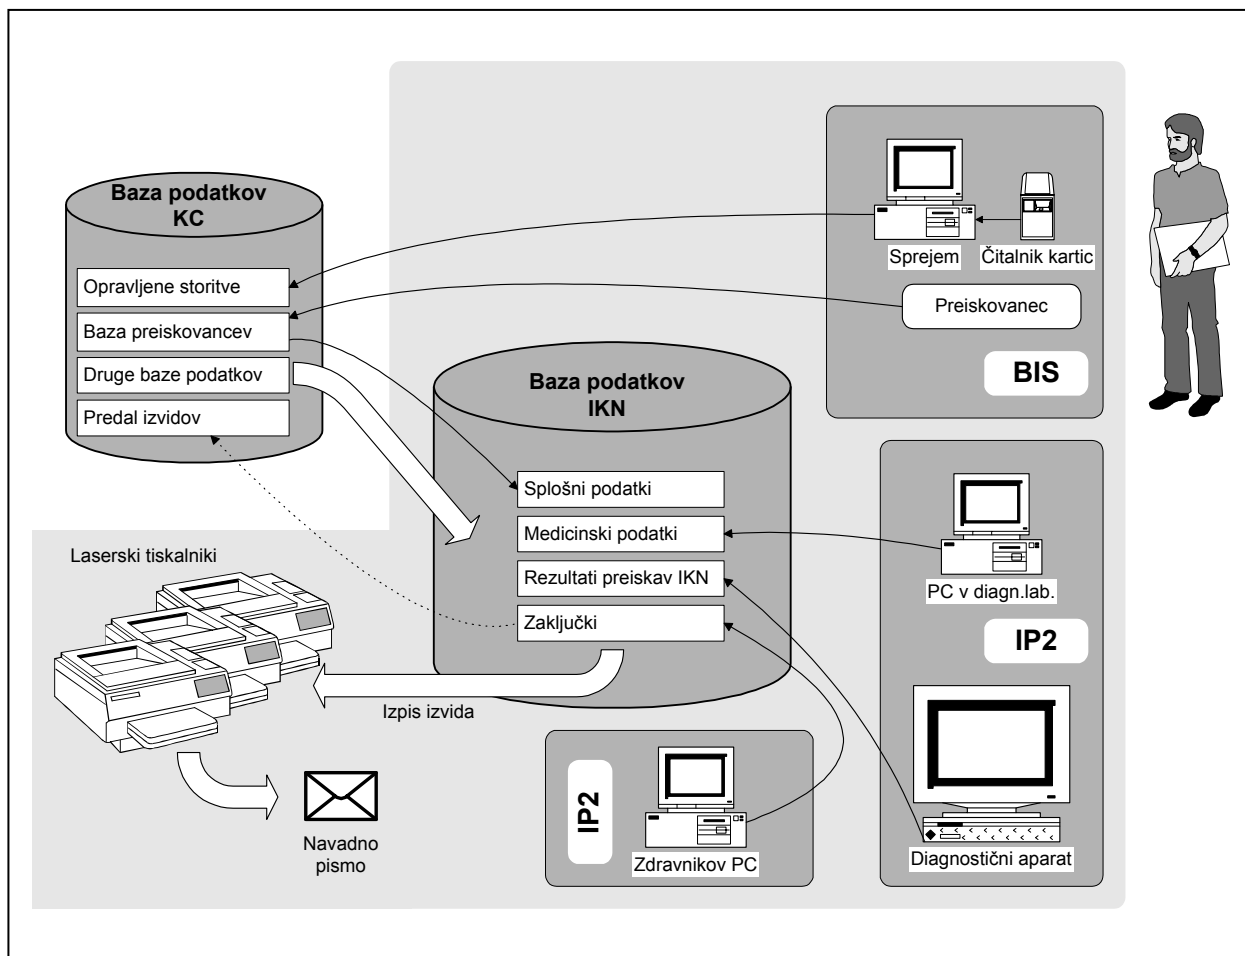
Baza podatkov KC

Opravljene storitve

Baza preiskovancev

Druge baze podatkov

Predal izvidov

Sprejem

Čitalnik kartic

Preiskovanec

BIS

Baza podatkov IKN

Splošni podatki

Medicinski podatki

Rezultati preiskav IKN

Zaključki

PC v diagn.lab.

IP2

Laserski tiskalniki

Izpis izvida

IP2

Zdravnikov PC

Diagnostični aparat

Navadno pismo